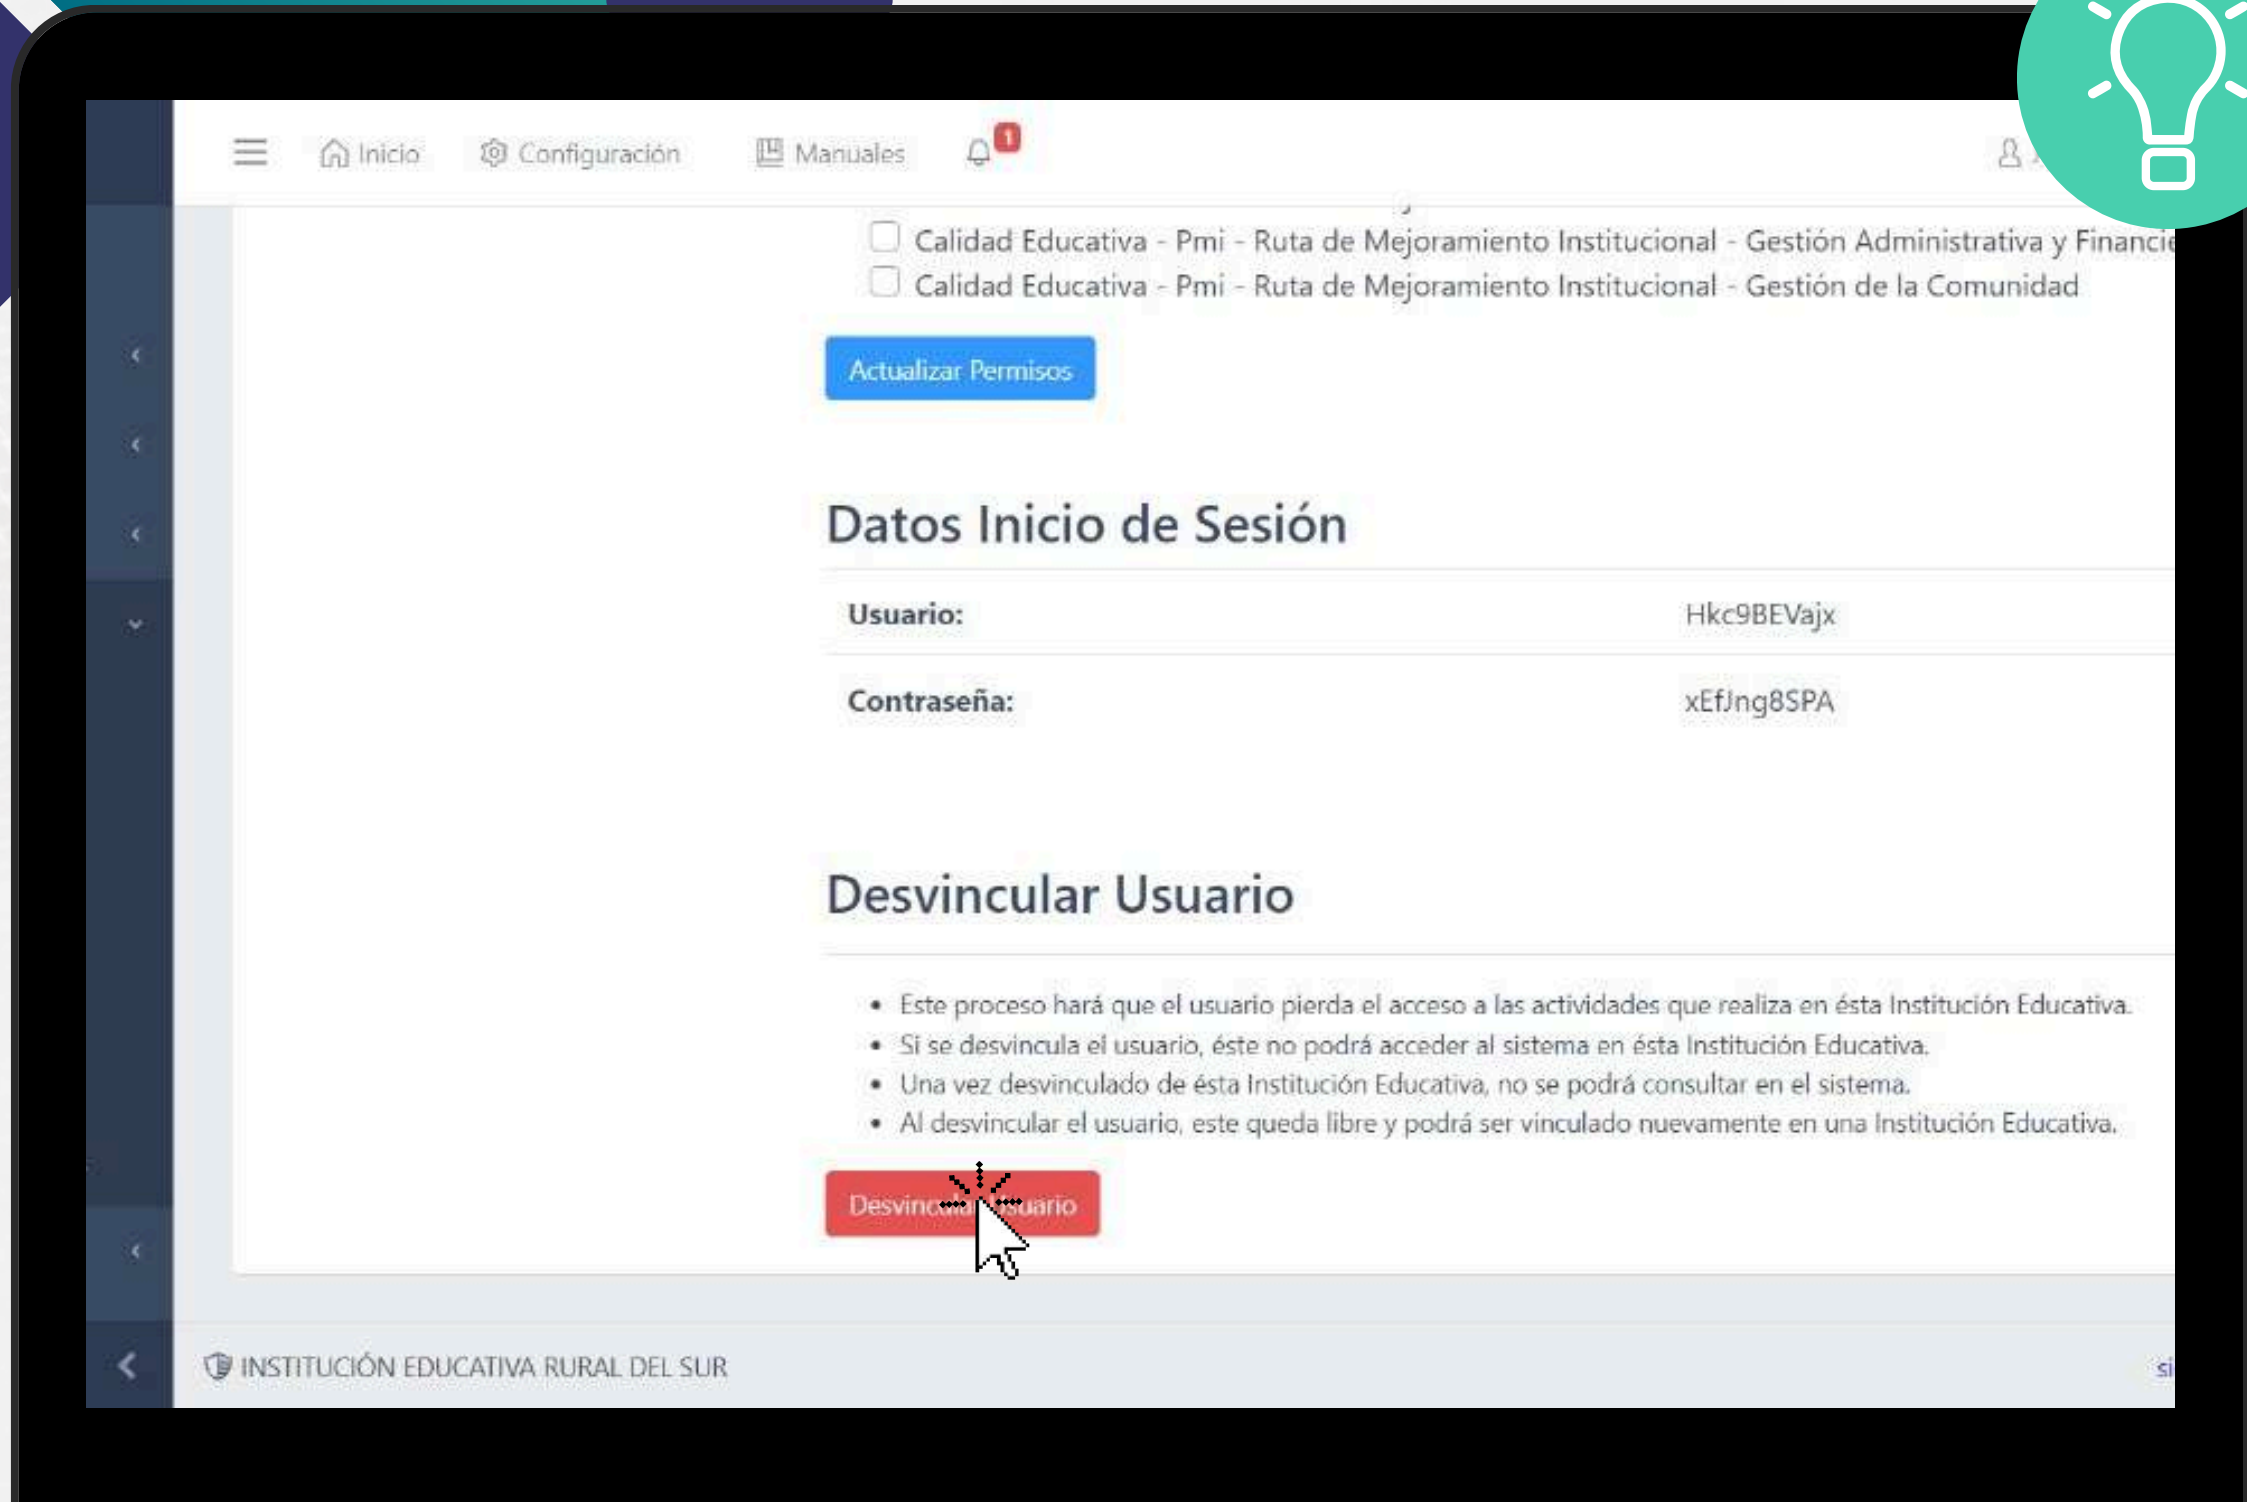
Inicio Configuración Manuales 1

Calidad Educativa - Pmi - Ruta de Mejoramiento Institucional - Gestión Administrativa y Financi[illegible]
Calidad Educativa - Pmi - Ruta de Mejoramiento Institucional - Gestión de la Comunidad

Actualizar Permisos

Datos Inicio de Sesión

| Usuario: | Hkc9BEVajx |
|---|---|
| Contraseña: | xEfJng8SPA |

Desvincular Usuario

- Este proceso hará que el usuario pierda el acceso a las actividades que realiza en ésta Institución Educativa.
- Si se desvincula el usuario, éste no podrá acceder al sistema en ésta Institución Educativa.
- Una vez desvinculado de ésta Institución Educativa, no se podrá consultar en el sistema.
- Al desvincular el usuario, este queda libre y podrá ser vinculado nuevamente en una Institución Educativa.

Desvinc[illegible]suario

INSTITUCIÓN EDUCATIVA RURAL DEL SUR